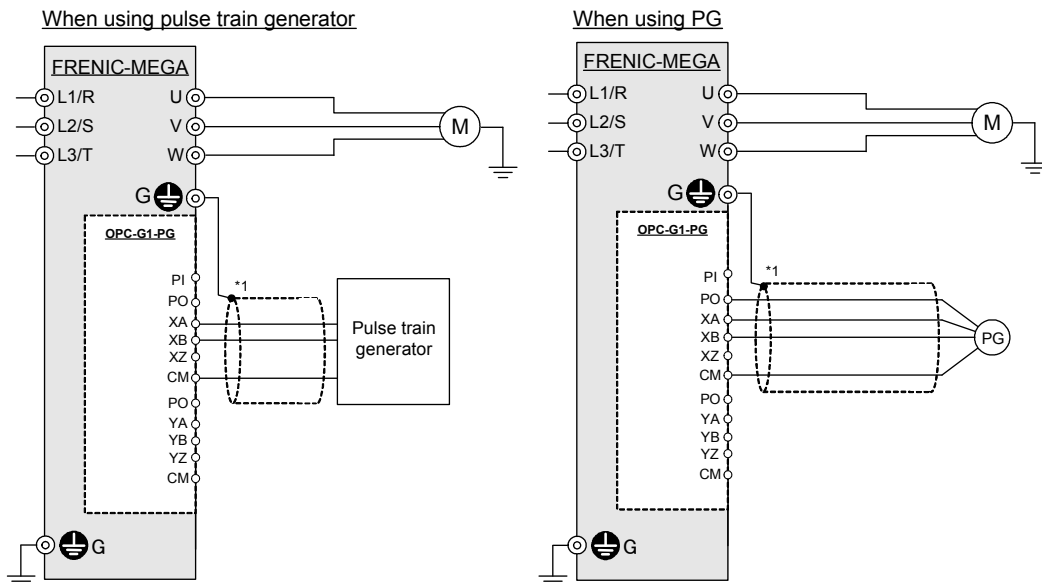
When using pulse train generator

FRENIC-MEGA

L1/R
L2/S
L3/T

U
V
W

M

G

OPC-G1-PG

PI
PO
XA
XB
XZ
CM
PO
YA
YB
YZ
CM

*1

Pulse train generator

G

When using PG

FRENIC-MEGA

L1/R
L2/S
L3/T

U
V
W

M

G

OPC-G1-PG

PI
PO
XA
XB
XZ
CM
PO
YA
YB
YZ
CM

*1

PG

G